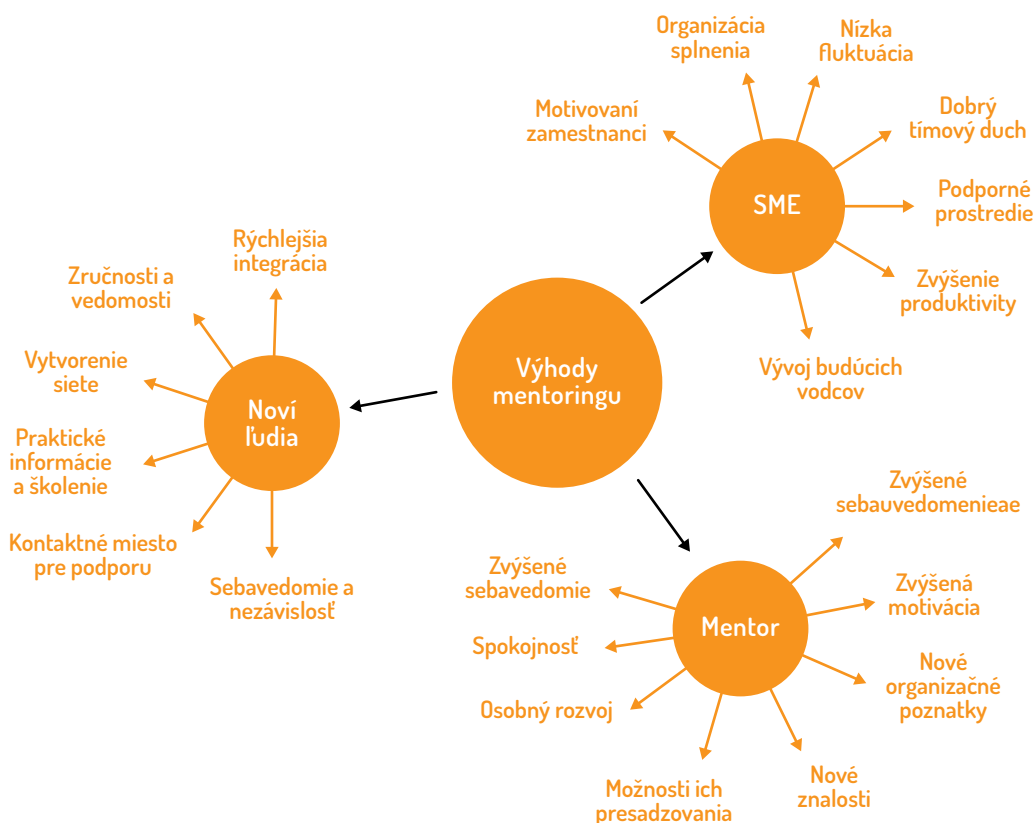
Výhody mentoringu

SME

Organizácia splnenia

Nízka fluktuácia

Motivovaní zamestnanci

Dobrý tímový duch

Podporné prostredie

Zvýšenie produktivity

Vývoj budúcich vodcov

Noví ľudia

Rýchlejšia integrácia

Zručnosti a vedomosti

Vytvorenie siete

Praktické informácie a školenie

Kontaktné miesto pre podporu

Sebavedomie a nezávislosť

Mentor

Zvýšené sebauvedomenieae

Zvýšené sebavedomie

Zvýšená motivácia

Spokojnosť

Nové organizačné poznatky

Osobný rozvoj

Možnosti ich presadzovania

Nové znalosti